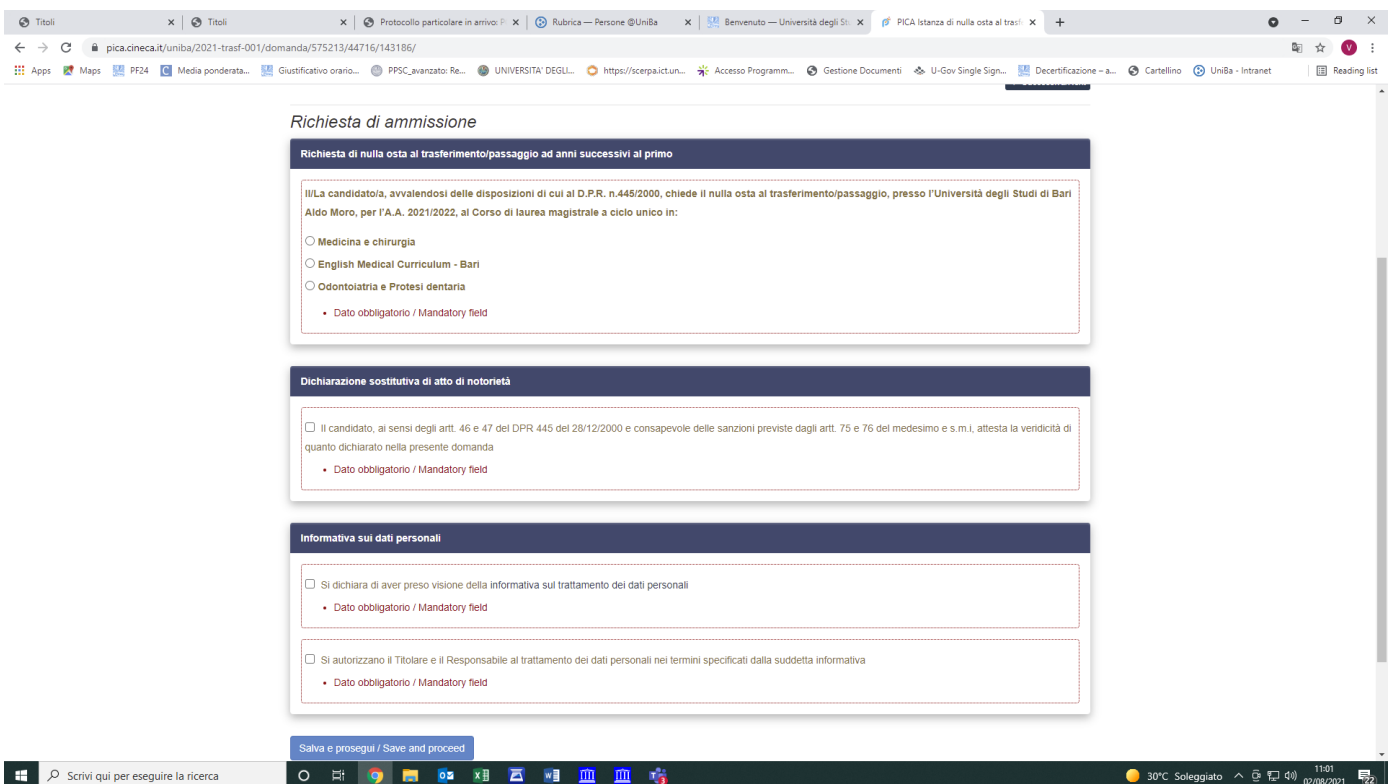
Titoli | Titoli | Protocollo particolare in arrivo: P | Rubrica — Persone @UniBa | Benvenuto — Università degli St | PICA Istanza di nulla osta al trasf

pica.cineca.it/uniba/2021-trasf-001/domanda/575213/44716/143186/

Apps Maps PF24 Media ponderata... Giustificativo orario... PPSC_avanzato: Re... UNIVERSITA' DEGLI... https://scerpa.ict.un... Accesso Programm... Gestione Documenti U-Gov Single Sign... Decertificazione – a... Cartellino UniBa - Intranet Reading list

Richiesta di ammissione

Richiesta di nulla osta al trasferimento/passaggio ad anni successivi al primo

Il/La candidato/a, avvalendosi delle disposizioni di cui al D.P.R. n.445/2000, chiede il nulla osta al trasferimento/passaggio, presso l'Università degli Studi di Bari Aldo Moro, per l'A.A. 2021/2022, al Corso di laurea magistrale a ciclo unico in:

Medicina e chirurgia

English Medical Curriculum - Bari

Odontoiatria e Protesi dentaria

• Dato obbligatorio / Mandatory field

Dichiarazione sostitutiva di atto di notorietà

Il candidato, ai sensi degli artt. 46 e 47 del DPR 445 del 28/12/2000 e consapevole delle sanzioni previste dagli artt. 75 e 76 del medesimo e s.m.i, attesta la veridicità di quanto dichiarato nella presente domanda

• Dato obbligatorio / Mandatory field

Informativa sui dati personali

Si dichiara di aver preso visione della informativa sul trattamento dei dati personali

• Dato obbligatorio / Mandatory field

Si autorizzano il Titolare e il Responsabile al trattamento dei dati personali nei termini specificati dalla suddetta informativa

• Dato obbligatorio / Mandatory field

Salva e prosegui / Save and proceed

Scrivi qui per eseguire la ricerca

30°C Soleggiato 11:01 02/08/2021 22